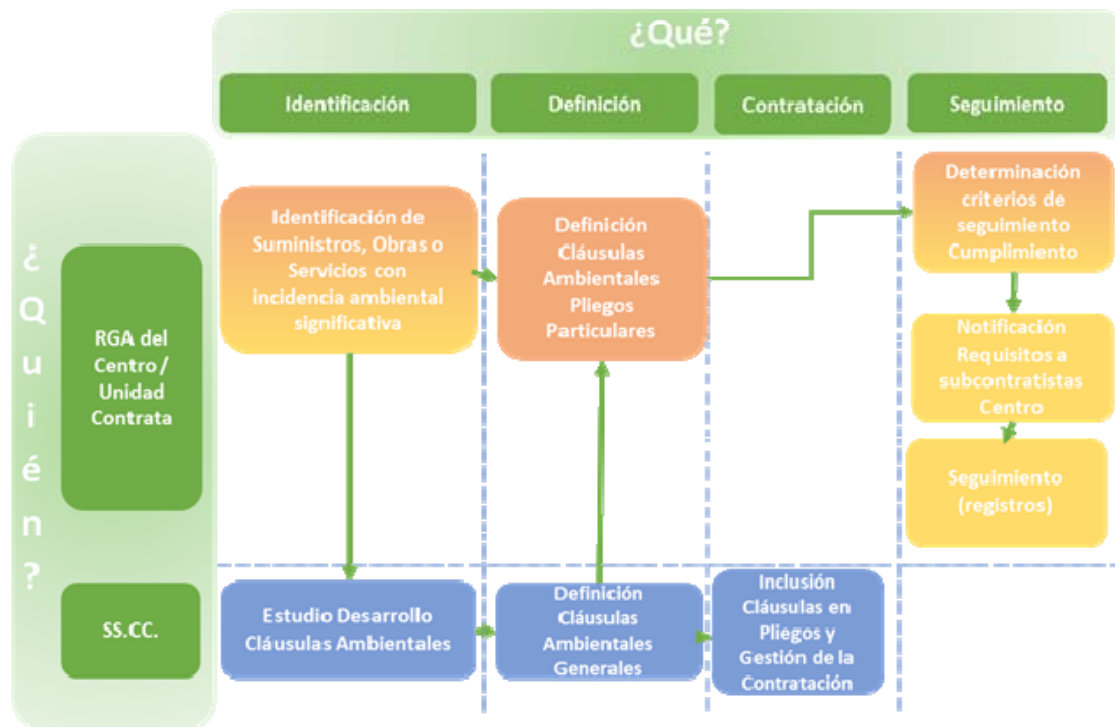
¿Qué?

Identificación

Definición

Contratación

Seguimiento

¿Quién?

RGA del Centro / Unidad Contrata

SS.CC.

Identificación de Suministros, Obras o Servicios con incidencia ambiental significativa

Definición Cláusulas Ambientales Pliegos Particulares

Determinación criterios de seguimiento Cumplimiento

Notificación Requisitos a subcontratistas Centro

Seguimiento (registros)

Estudio Desarrollo Cláusulas Ambientales

Definición Cláusulas Ambientales Generales

Inclusión Cláusulas en Pliegos y Gestión de la Contratación